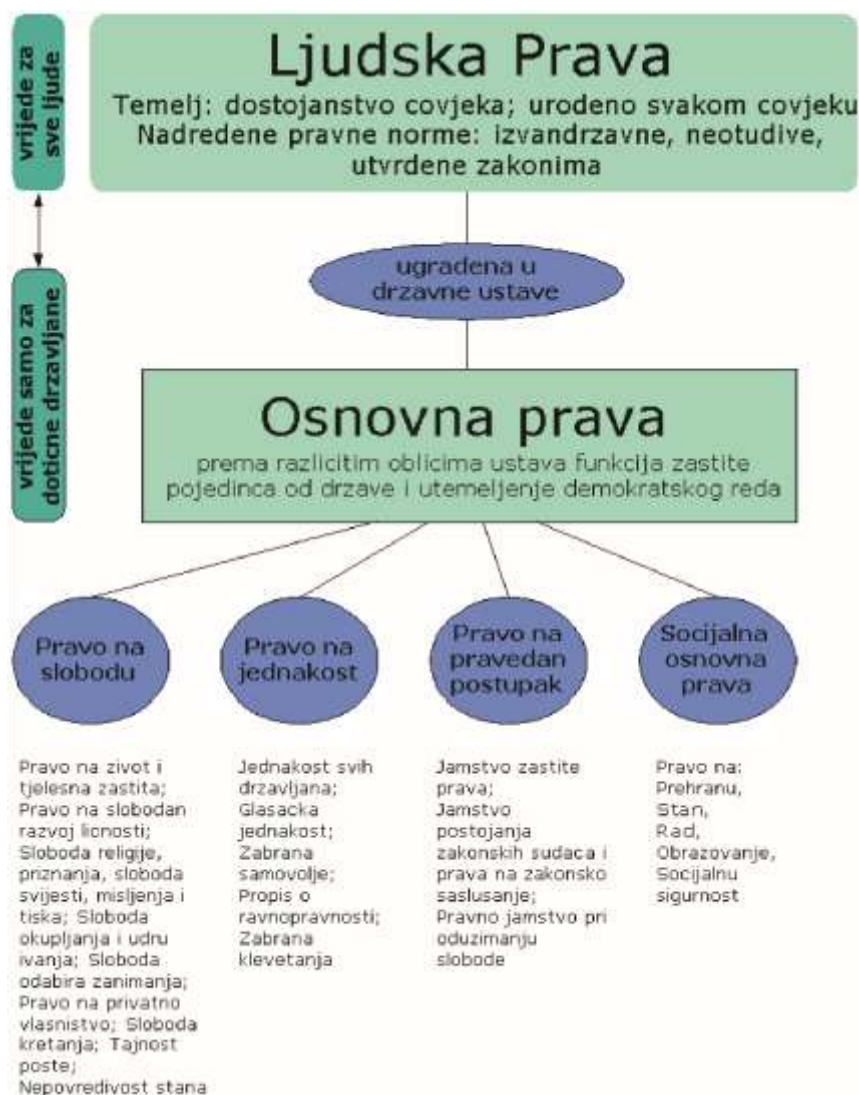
vrijede za sve ljude

Ljudska Prava
Temelj: dostojanstvo covjeka; urodeno svakom covjeku
Nadredene pravne norme: izvandrzavne, neotudive, utvrdene zakonima

vrijede samo za doticne drzavljane

ugradena u drzavne ustave

Osnovna prava
prema razlicitim oblicima ustava funkcija zastite pojedinca od drzave i utemeljenje demokratskog reda

Pravo na slobodu

Pravo na jednakost

Pravo na pravedan postupak

Socijalna osnovna prava

Pravo na zivot i tjelesna zastita; Pravo na slobodan razvoj licnosti; Sloboda religije, priznanja, sloboda svijesti, misljenja i tiska; Sloboda okupljanja i udru ivanja; Sloboda odabira zanimanja; Pravo na privatno vlasnistvo; Sloboda kretanja; Tajnost poste; Nepovredivost stana

Jednakost svih drzavljana; Glasacka jednakost; Zabrana samovolje; Propis o ravnopravnosti; Zabrana klevetanja

Jamstvo zastite prava; Jamstvo postojanja zakonskih sudaca i prava na zakonsko saslusanje; Pravno jamstvo pri oduzimanju slobode

Pravo na: Prehranu, Stan, Rad, Obrazovanje, Socijalnu sigurnost